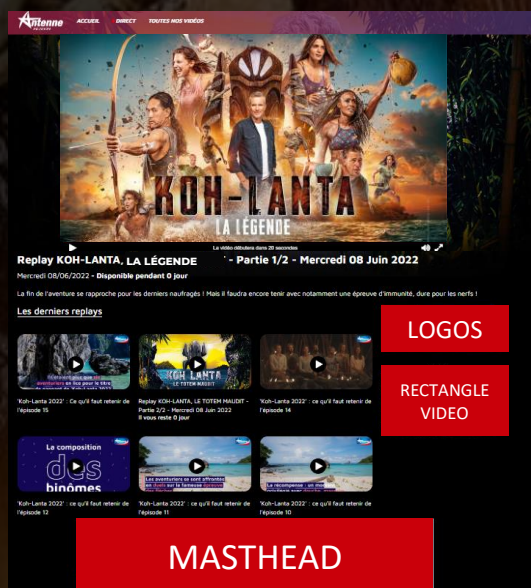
Antenne RÉUNION

ACCUEIL DIRECT TOUTES NOS VIDÉOS

KOH-LANTA LA LÉGENDE

La vidéo débutera dans 20 secondes

Replay KOH-LANTA, LA LÉGENDE - Partie 1/2 - Mercredi 08 Juin 2022

Mercredi 08/06/2022 - Disponible pendant 0 jour

La fin de l'aventure se rapproche pour les derniers naufragés ! Mais il faudra encore tenir avec notamment une épreuve d'immunité, dure pour les nerfs !

Les derniers replays

LOGOS

RECTANGLE VIDEO

'Koh-Lanta 2022' : Ce qu'il faut retenir de l'épisode 15

KOH LANTA LE TOTEM MAUDIT

Replay KOH-LANTA, LE TOTEM MAUDIT - Partie 2/2 - Mercredi 08 Juin 2022
Il vous reste 0 jour

'Koh-Lanta 2022' : ce qu'il faut retenir de l'épisode 14

La composition des binômes

'Koh-Lanta 2022' : Ce qu'il faut retenir de l'épisode 12

'Koh-Lanta 2022' : ce qu'il faut retenir de l'épisode 11

'Koh-Lanta 2022' : ce qu'il faut retenir de l'épisode 10

MASTHEAD